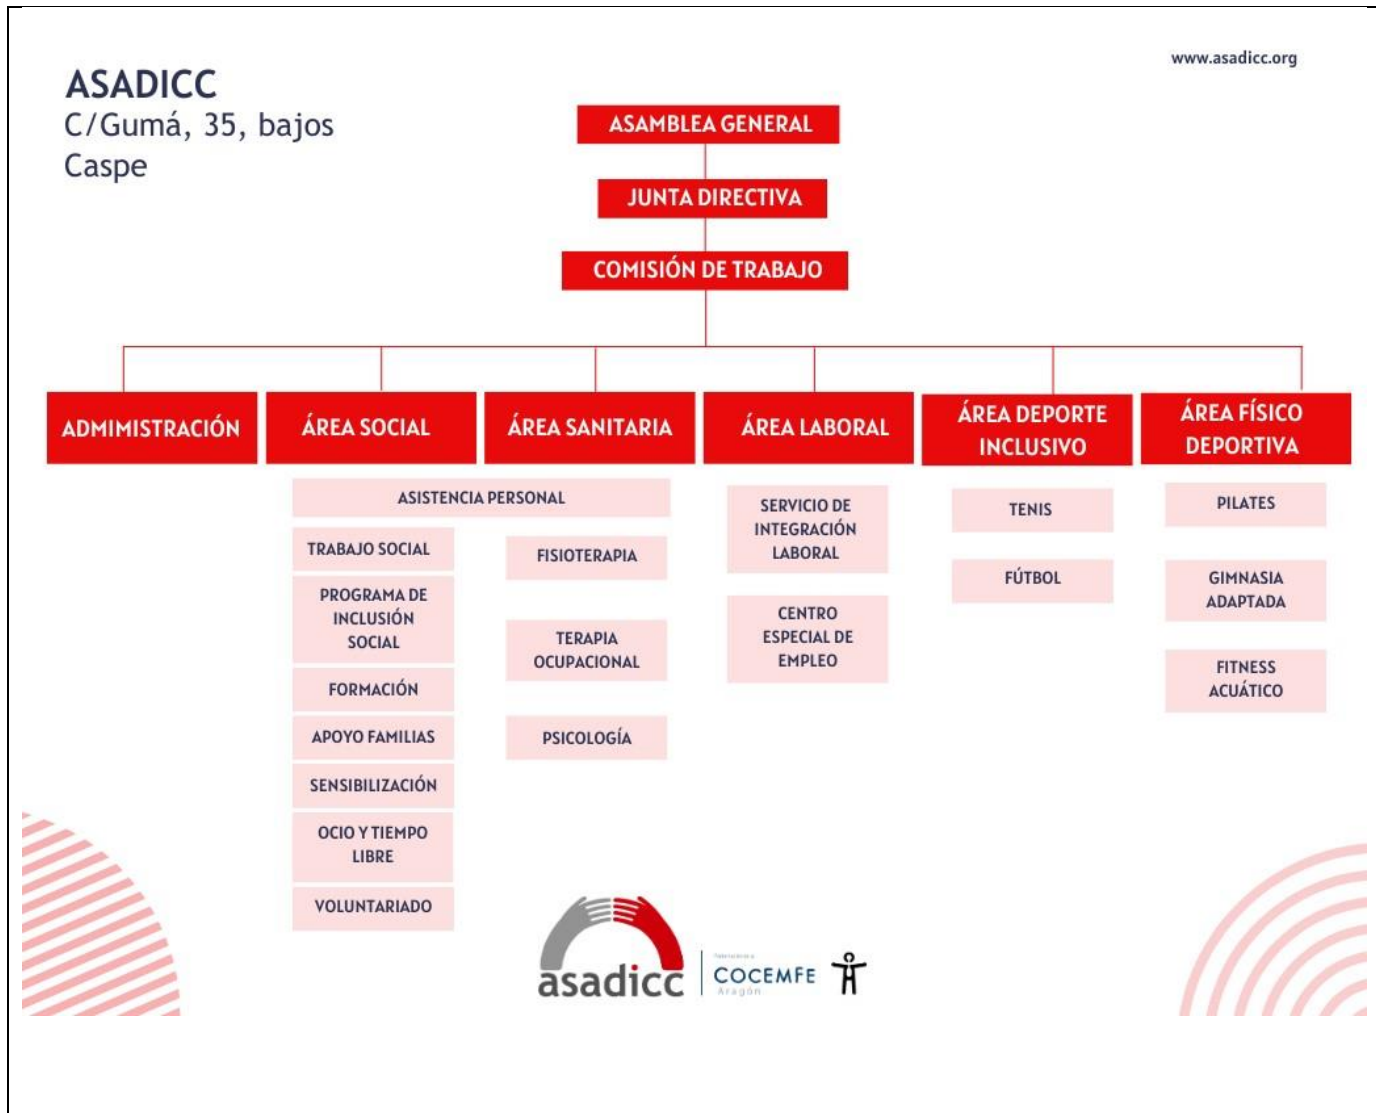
ASADICC
C/Gumá, 35, bajos
Caspe

www.asadicc.org

ASAMBLEA GENERAL

JUNTA DIRECTIVA

COMISIÓN DE TRABAJO

ADMIMISTRACIÓN

ÁREA SOCIAL

ASISTENCIA PERSONAL

TRABAJO SOCIAL

PROGRAMA DE INCLUSIÓN SOCIAL

FORMACIÓN

APOYO FAMILIAS

SENSIBILIZACIÓN

OCIO Y TIEMPO LIBRE

VOLUNTARIADO

ÁREA SANITARIA

FISIOTERAPIA

TERAPIA OCUPACIONAL

PSICOLOGÍA

ÁREA LABORAL

SERVICIO DE INTEGRACIÓN LABORAL

CENTRO ESPECIAL DE EMPLEO

ÁREA DEPORTE INCLUSIVO

TENIS

FÚTBOL

ÁREA FÍSICO DEPORTIVA

PILATES

GIMNASIA ADAPTADA

FITNESS ACUÁTICO

asadicc

COCEMFE Aragón